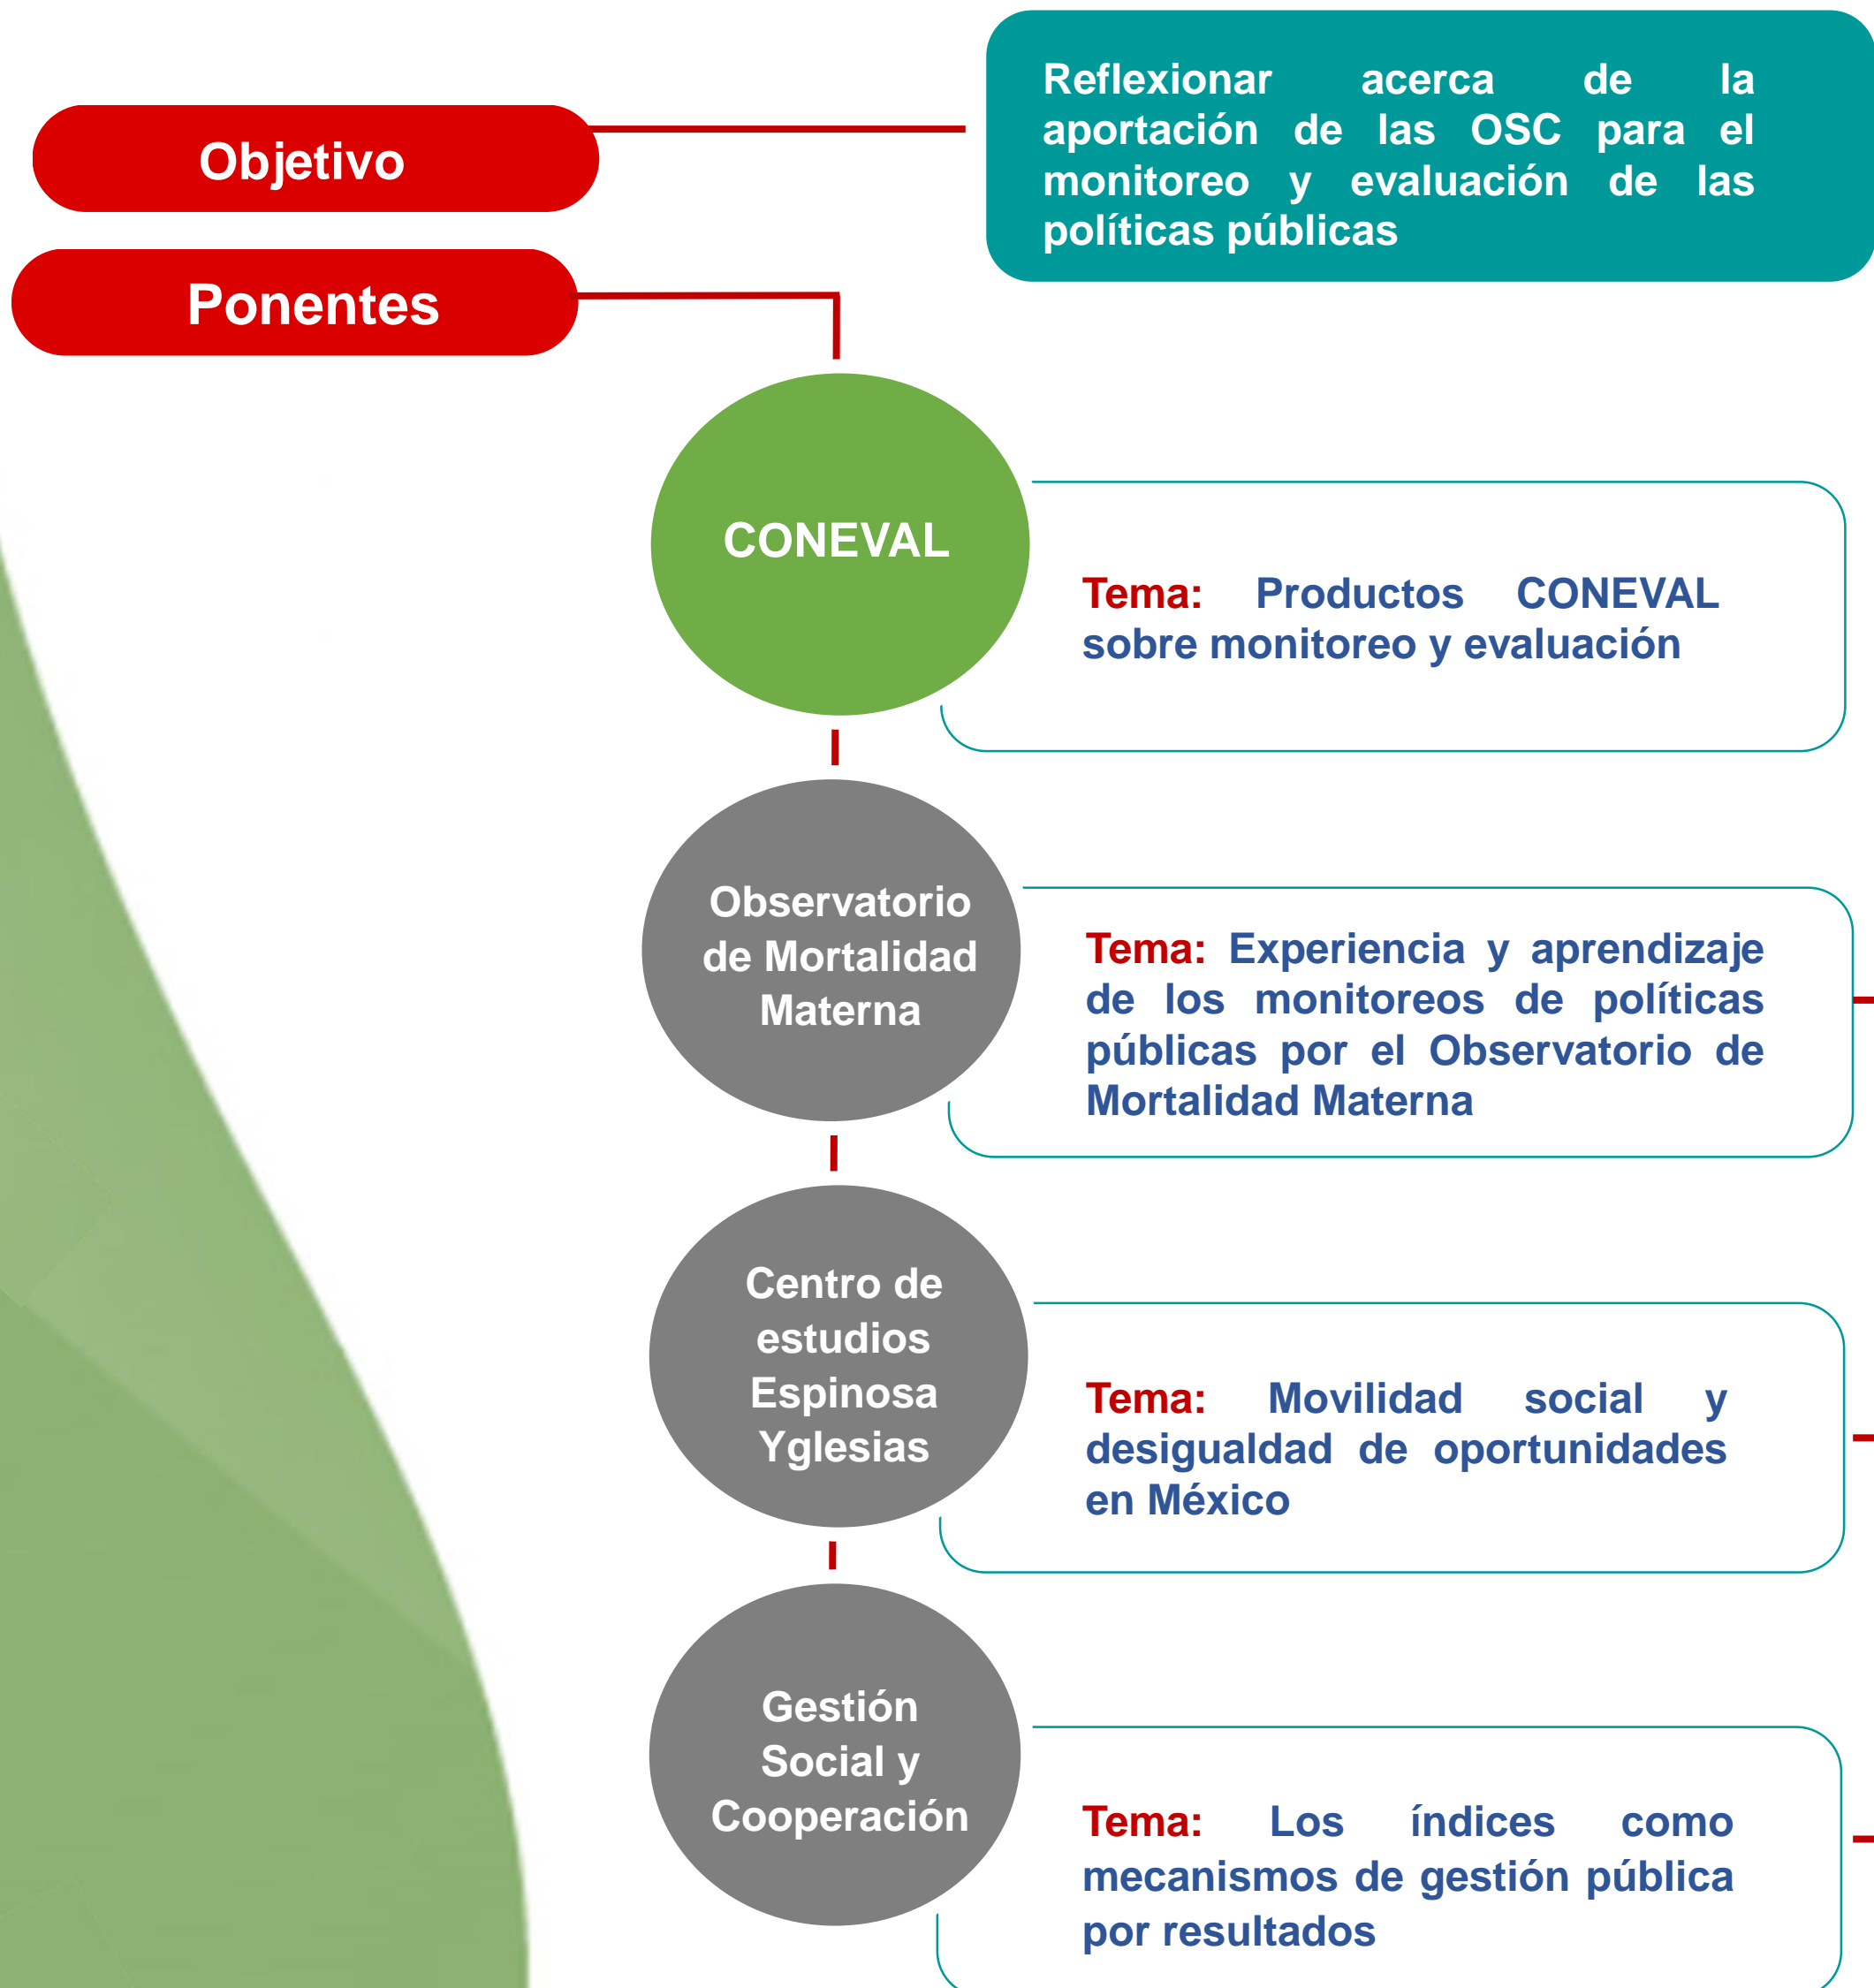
Objetivo

Reflexionar acerca de la aportación de las OSC para el monitoreo y evaluación de las políticas públicas

Ponentes

CONEVAL

Tema: Productos CONEVAL sobre monitoreo y evaluación

Observatorio de Mortalidad Materna

Tema: Experiencia y aprendizaje de los monitoreos de políticas públicas por el Observatorio de Mortalidad Materna

Centro de estudios Espinosa Yglesias

Tema: Movilidad social y desigualdad de oportunidades en México

Gestión Social y Cooperación

Tema: Los índices como mecanismos de gestión pública por resultados